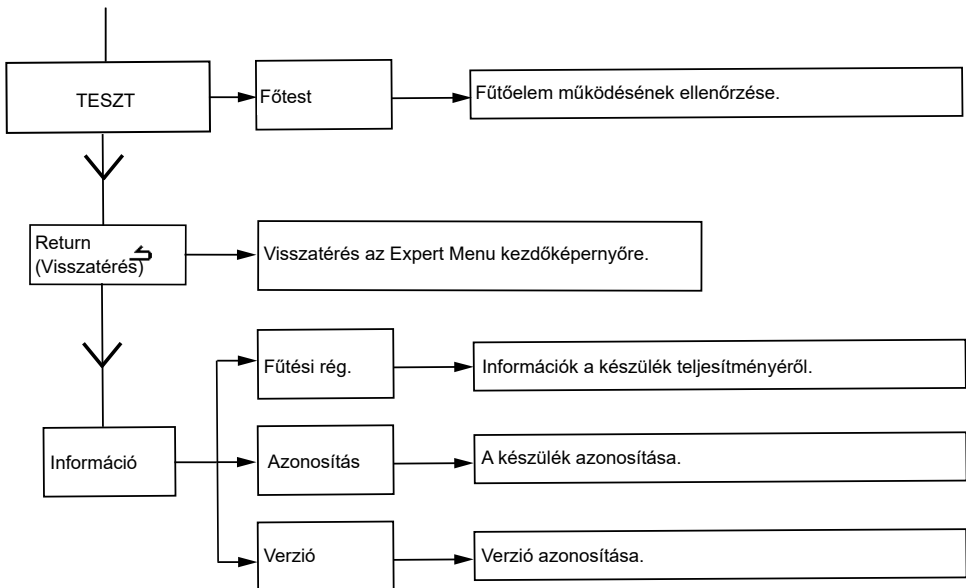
TESZT

Főtest

Fűtőelem működésének ellenőrzése.

Return (Visszatérés)

Visszatérés az Expert Menu kezdőképernyőre.

Információ

Fűtési rég.

Információk a készülék teljesítményéről.

Azonosítás

A készülék azonosítása.

Verzió

Verzió azonosítása.